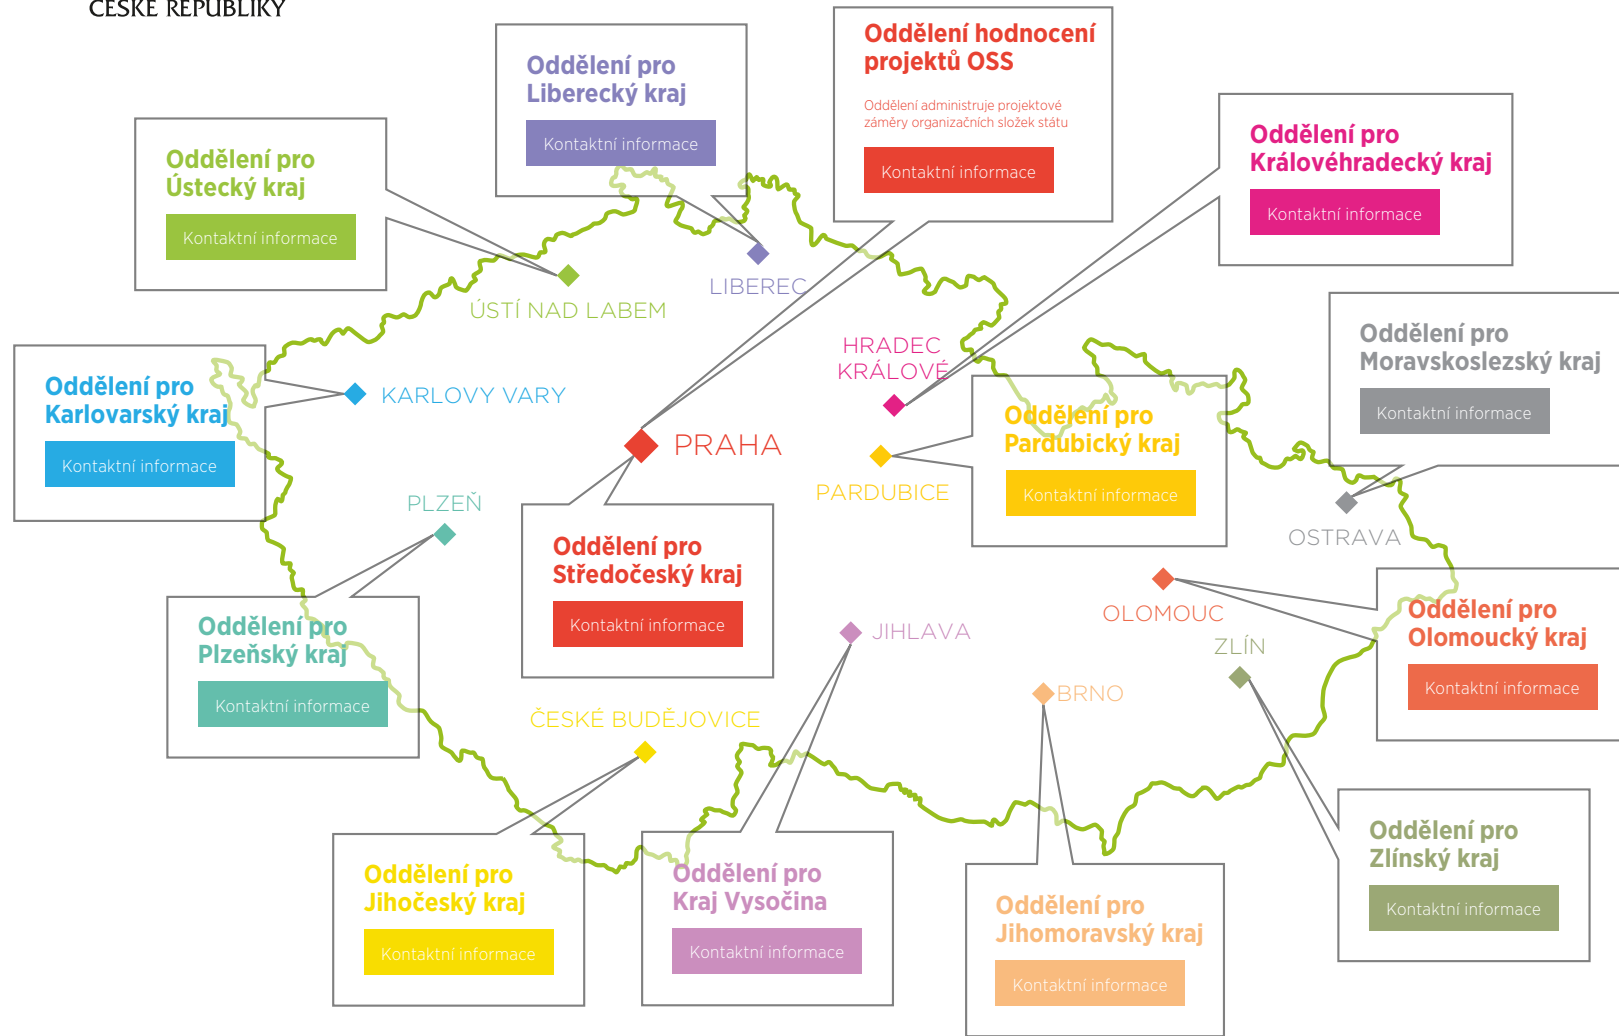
ČESKÉ REPUBLIKY

Oddělení pro Liberecký kraj
Kontaktní informace

Oddělení hodnocení projektů OSS
Oddělení administruje projektové záměry organizačních složek státu
Kontaktní informace

Oddělení pro Ústecký kraj
Kontaktní informace

Oddělení pro Královéhradecký kraj
Kontaktní informace

LIBEREC

ÚSTÍ NAD LABEM

Oddělení pro Moravskoslezský kraj
Kontaktní informace

HRADEC KRÁLOVÉ

Oddělení pro Karlovarský kraj
Kontaktní informace

KARLOVY VARY

PRAHA

Oddělení pro Pardubický kraj
Kontaktní informace

PARDUBICE

PLZEŇ

OSTRAVA

Oddělení pro Středočeský kraj
Kontaktní informace

OLOMOUC

Oddělení pro Olomoucký kraj
Kontaktní informace

JIHLAVA

ZLÍN

Oddělení pro Plzeňský kraj
Kontaktní informace

BRNO

ČESKÉ BUDĚJOVICE

Oddělení pro Zlínský kraj
Kontaktní informace

Oddělení pro Jihočeský kraj
Kontaktní informace

Oddělení pro Kraj Vysočina
Kontaktní informace

Oddělení pro Jihomoravský kraj
Kontaktní informace